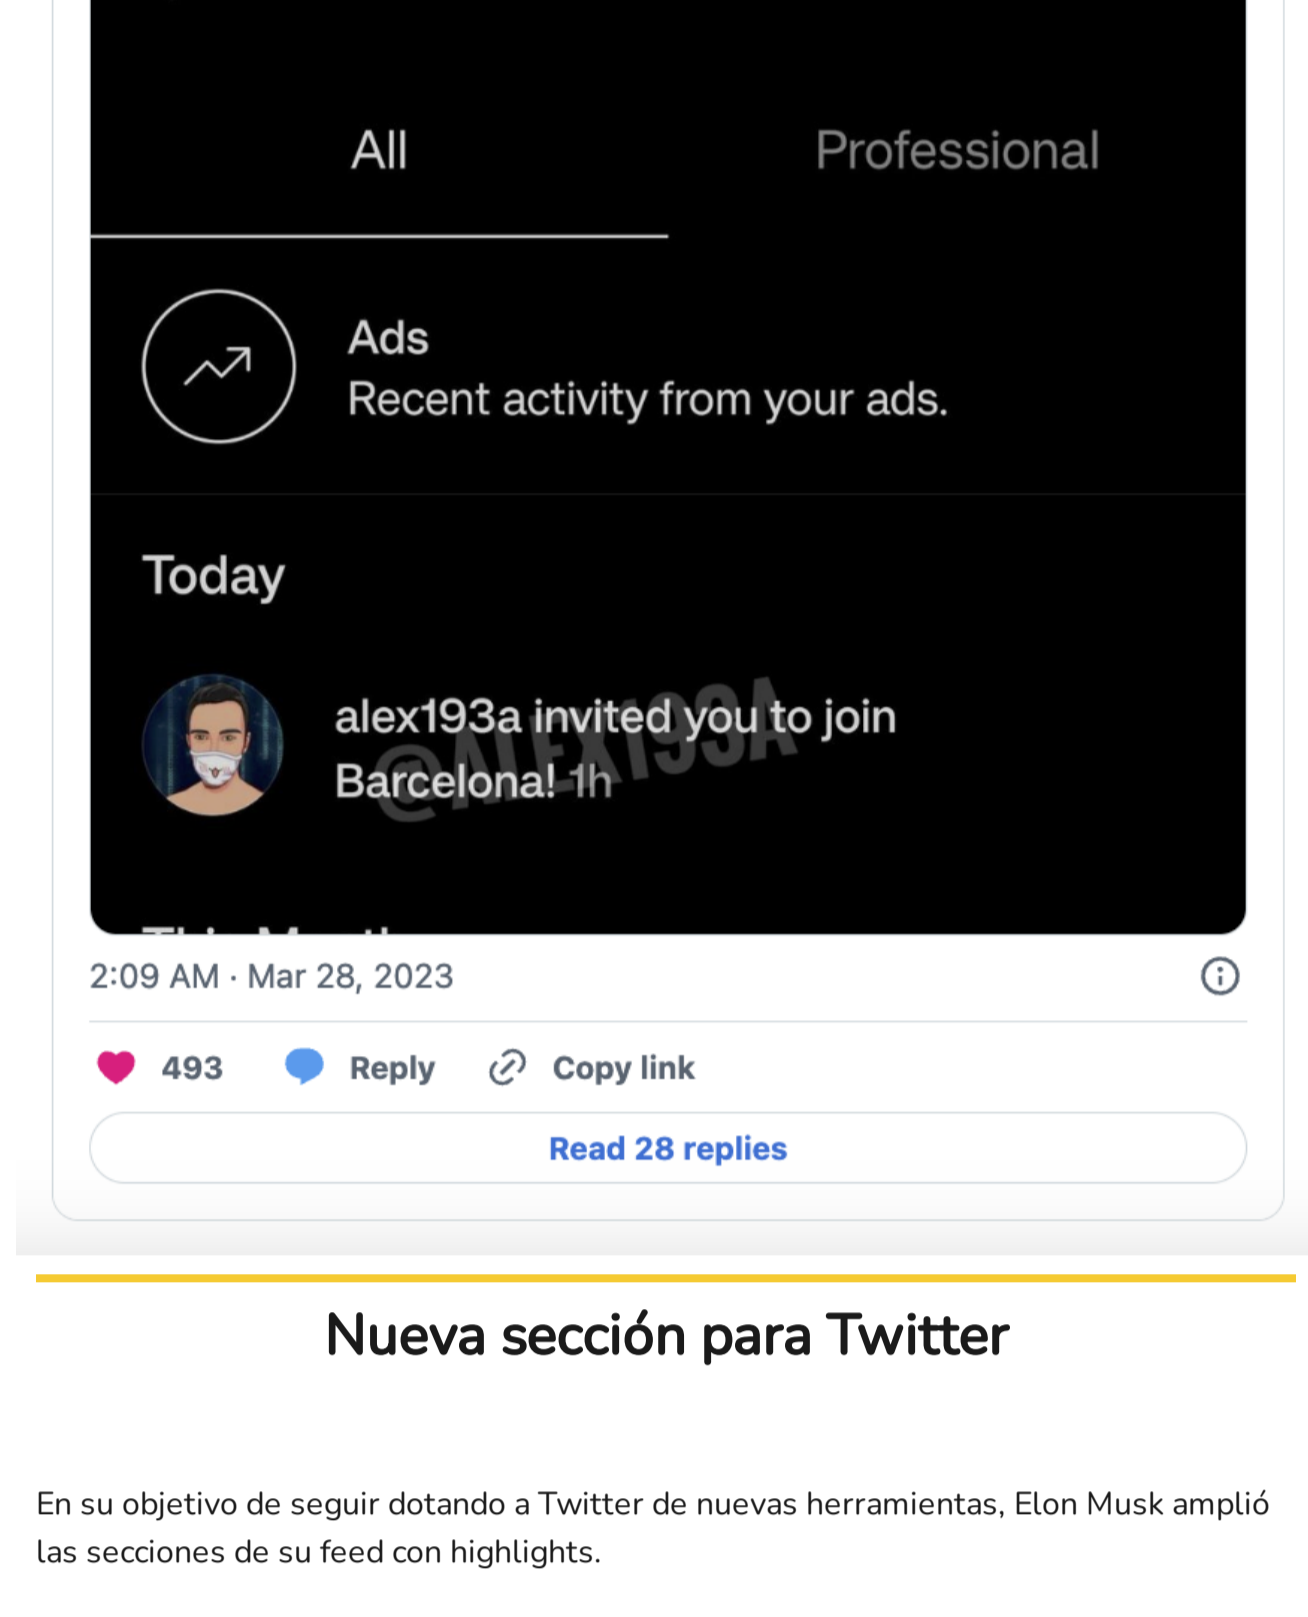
All

Professional

Ads
Recent activity from your ads.

Today

alex193a invited you to join Barcelona! 1h

@ALEX193A

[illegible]

2:09 AM · Mar 28, 2023

493 Reply Copy link

Read 28 replies

Nueva sección para Twitter

En su objetivo de seguir dotando a Twitter de nuevas herramientas, Elon Musk amplió las secciones de su feed con highlights.